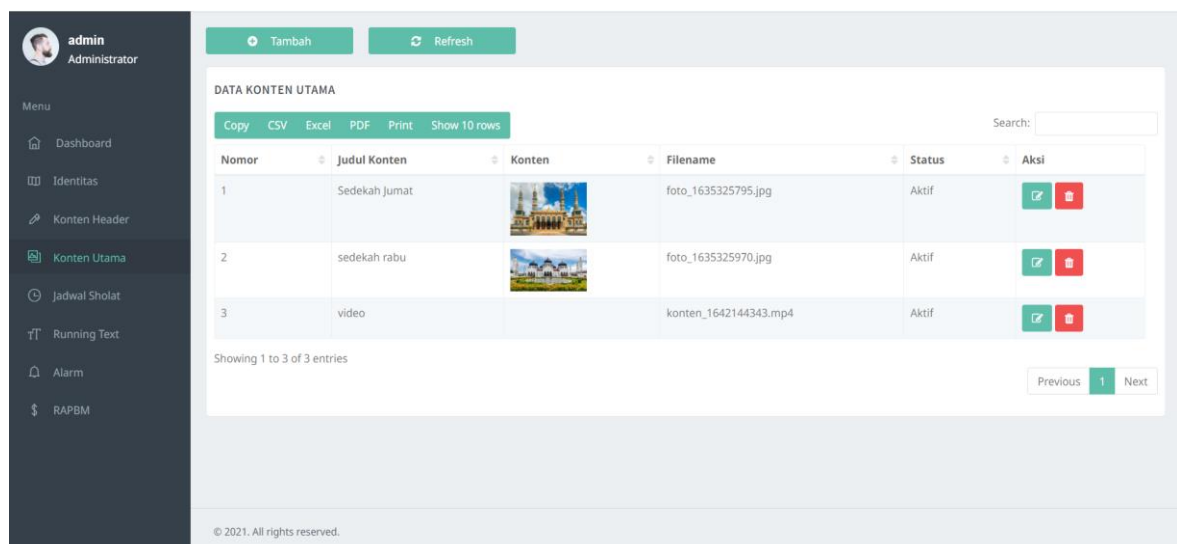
admin
Administrator

Menu

Dashboard

Identitas

Konten Header

Konten Utama

Jadwal Sholat

Running Text

Alarm

RAPBM

Tambah

Refresh

DATA KONTEN UTAMA

Copy CSV Excel PDF Print Show 10 rows

Search:

| Nomor | Judul Konten | Konten | Filename | Status | Aksi |
|---|---|---|---|---|---|
| 1 | Sedekah Jumat | | foto_1635325795.jpg | Aktif | |
| 2 | sedekah rabu | | foto_1635325970.jpg | Aktif | |
| 3 | video | | konten_1642144343.mp4 | Aktif | |

Showing 1 to 3 of 3 entries

Previous 1 Next

© 2021. All rights reserved.